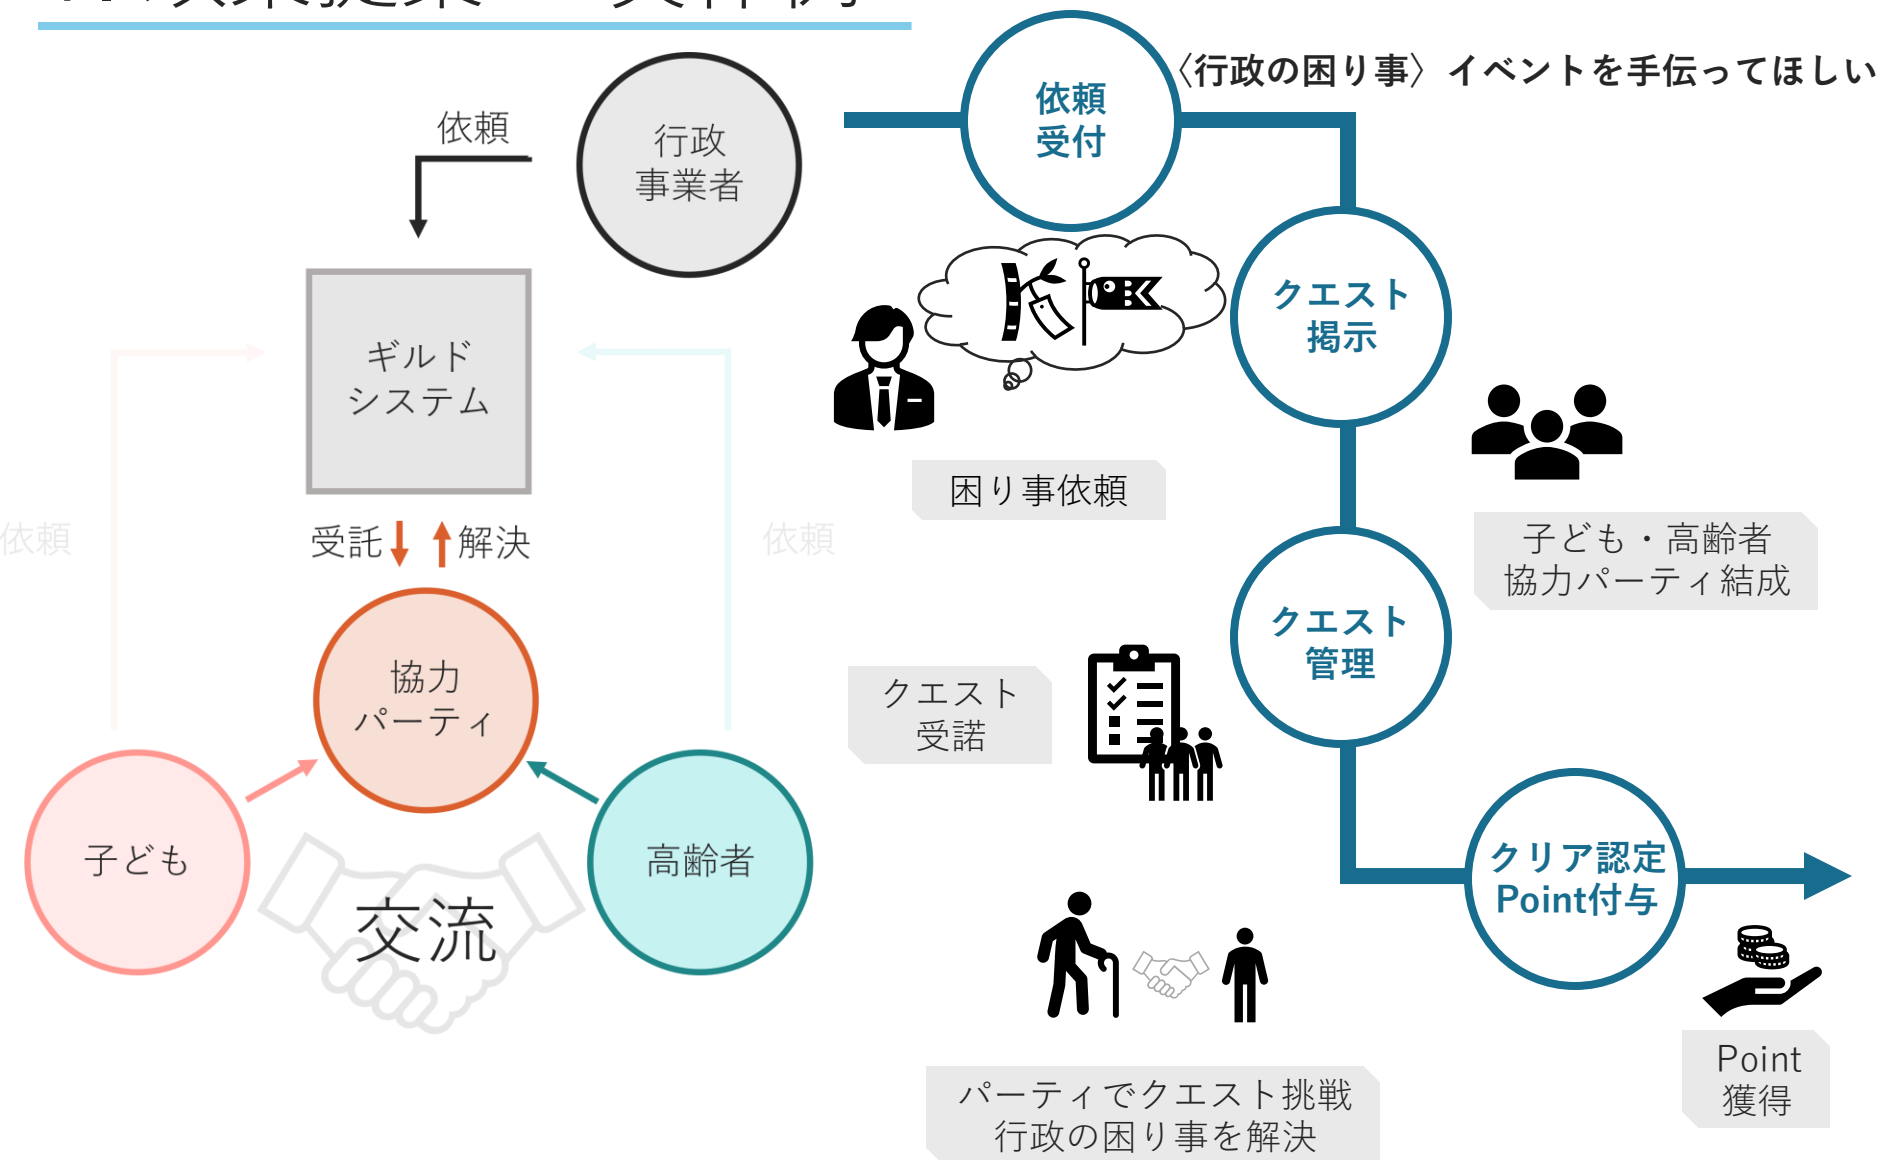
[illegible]

依頼

行政
事業者

ギルド
システム

依頼

依頼

受託

解決

協力
パーティ

子ども

交流

高齢者

依頼
受付

〈行政の困り事〉イベントを手伝ってほしい

クエスト
掲示

困り事依頼

子ども・高齢者
協力パーティ結成

クエスト
管理

クエスト
受諾

クリア認定
Point付与

パーティでクエスト挑戦
行政の困り事を解決

Point
獲得